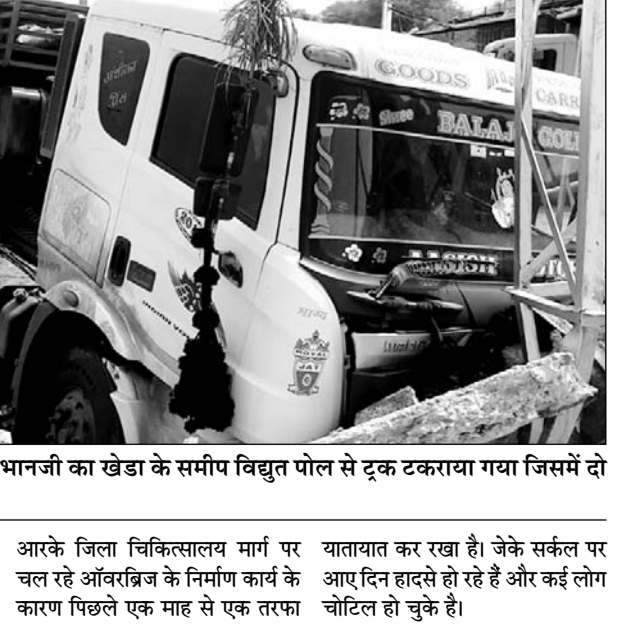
GOODS
CARR
BALAJI GOL
ROYAL JAT

भानजी का खेडा के समीप विद्युत पोल से ट्रक टकराया गया जिसमें दो

आरके जिला चिकित्सालय मार्ग पर चल रहे ऑवरब्रिज के निर्माण कार्य के कारण पिछले एक माह से एक तरफा

यातायात कर रखा है। जेके सर्कल पर आए दिन हादसे हो रहे हैं और कई लोग चोटिल हो चुके है।